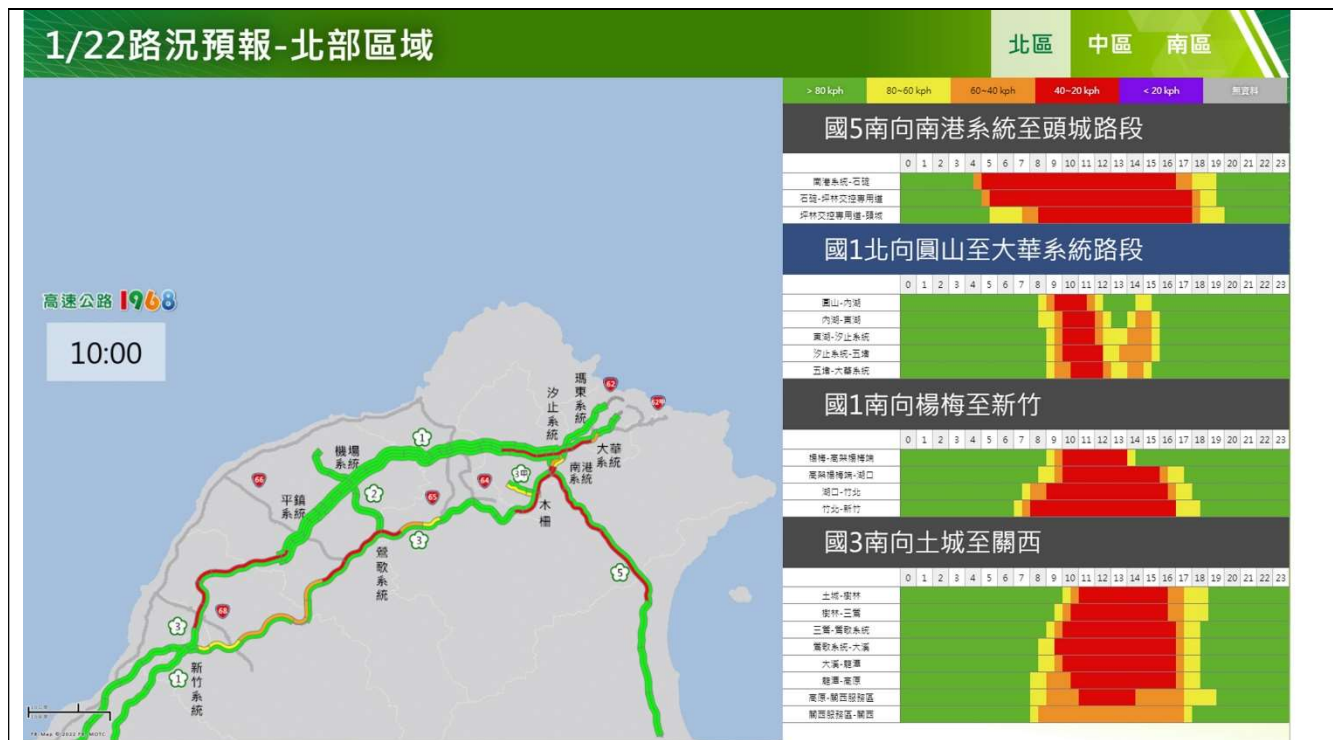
1/22路況預報-北部區域

北區 中區 南區

高速公路 1968

10:00

汐止系統 瑪東系統 大華系統 南港系統 機場系統 平鎮系統 營歌系統 木柵 新竹系統

62 62甲 1 2 3 5 66 65 64 68

> 80 kph | 80~60 kph | 60~40 kph | 40~20 kph | < 20 kph | 無資料

國5南向南港系統至頭城路段

0 1 2 3 4 5 6 7 8 9 10 11 12 13 14 15 16 17 18 19 20 21 22 23

南港系統-石碇
石碇-坪林交控專用道
坪林交控專用道-頭城

國1北向圓山至大華系統路段

0 1 2 3 4 5 6 7 8 9 10 11 12 13 14 15 16 17 18 19 20 21 22 23

圓山-內湖
內湖-東湖
東湖-汐止系統
汐止系統-五堵
五堵-大華系統

國1南向楊梅至新竹

0 1 2 3 4 5 6 7 8 9 10 11 12 13 14 15 16 17 18 19 20 21 22 23

楊梅-高架楊梅端
高架楊梅端-湖口
湖口-竹北
竹北-新竹

國3南向土城至關西

0 1 2 3 4 5 6 7 8 9 10 11 12 13 14 15 16 17 18 19 20 21 22 23

土城-樹林
樹林-三鶯
三鶯-鶯歌系統
鶯歌系統-大溪
大溪-龍潭
龍潭-高原
高原-關西服務區
關西服務區-關西